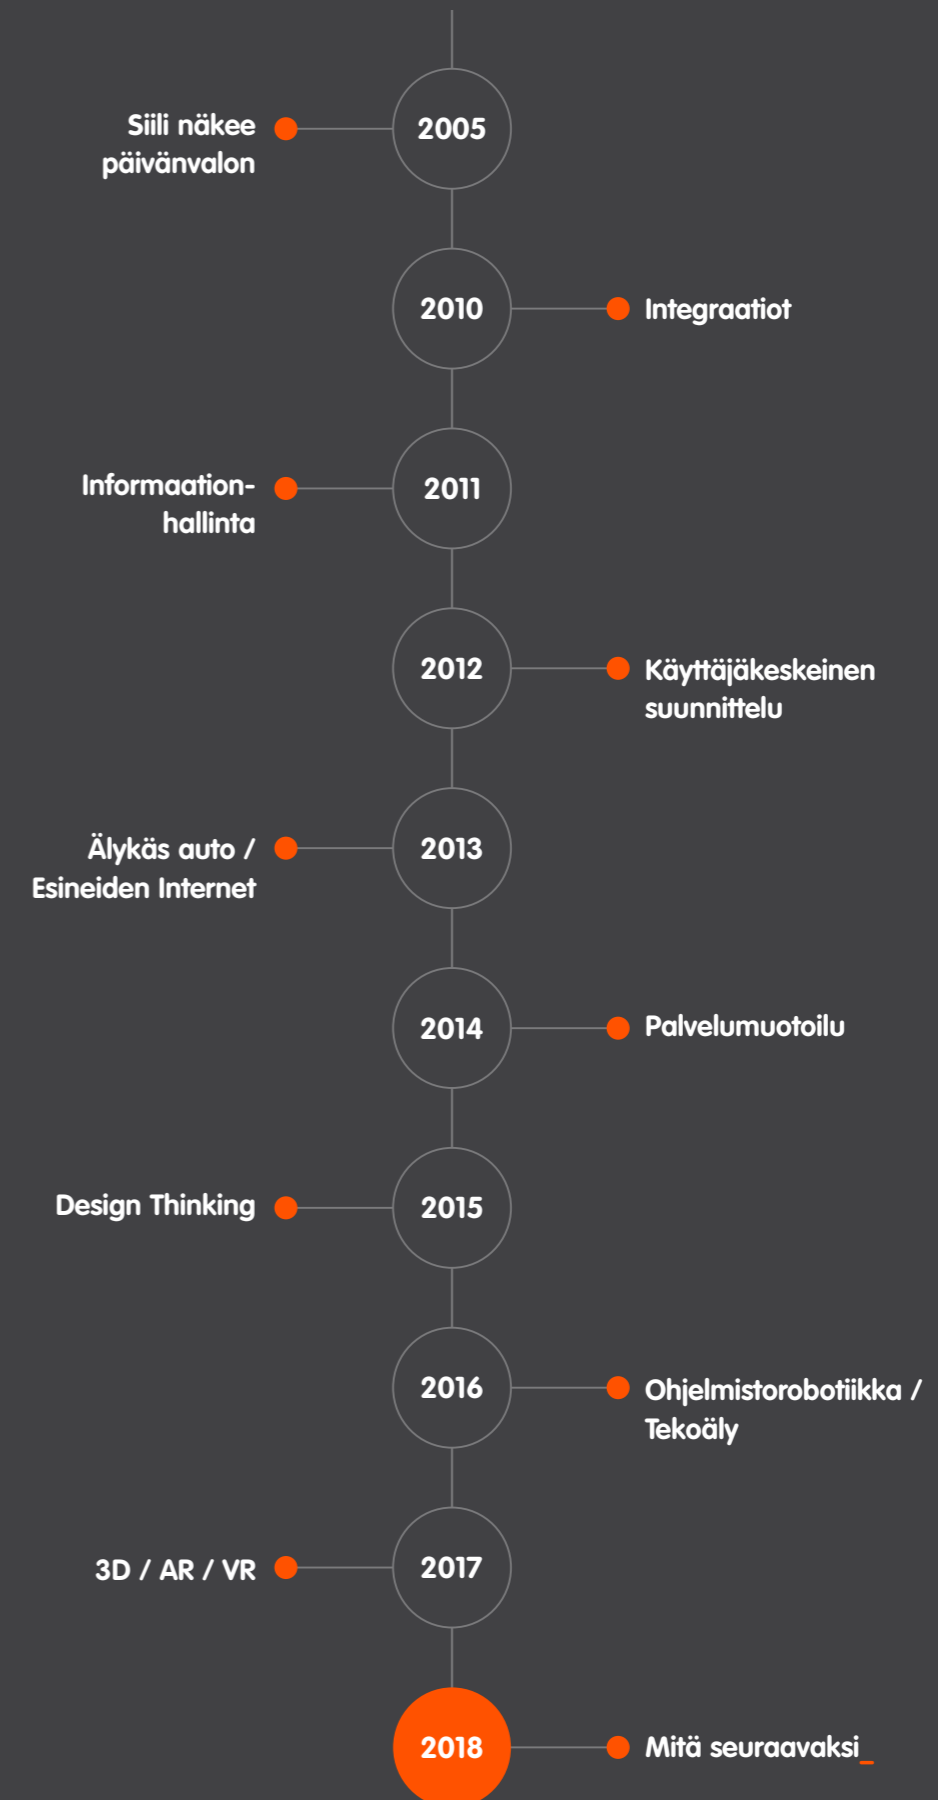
Siili näkee päivänvalon

2005

2010

Integraatiot

Informaatio-hallinta

2011

2012

Käyttäjäkeskeinen suunnittelu

Älykäs auto / Esineiden Internet

2013

2014

Palvelumuotoilu

Design Thinking

2015

2016

Ohjelmistorobotiikka / Tekoäly

3D / AR / VR

2017

2018

Mitä seuraavaksi_